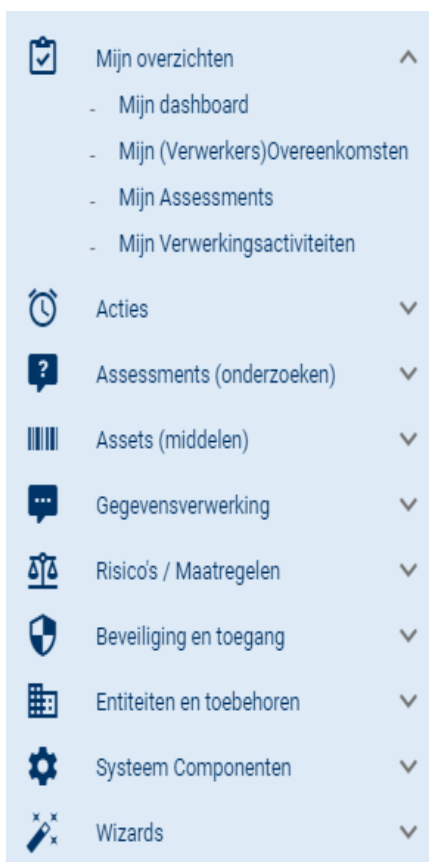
Mijn overzichten

- Mijn dashboard
- Mijn (Verwerkers)Overeenkomsten
- Mijn Assessments
- Mijn Verwerkingsactiviteiten

Acties

Assessments (onderzoeken)

Assets (middelen)

Gegevensverwerking

Risico's / Maatregelen

Beveiliging en toegang

Entiteiten en toebehoren

Systeem Componenten

Wizards